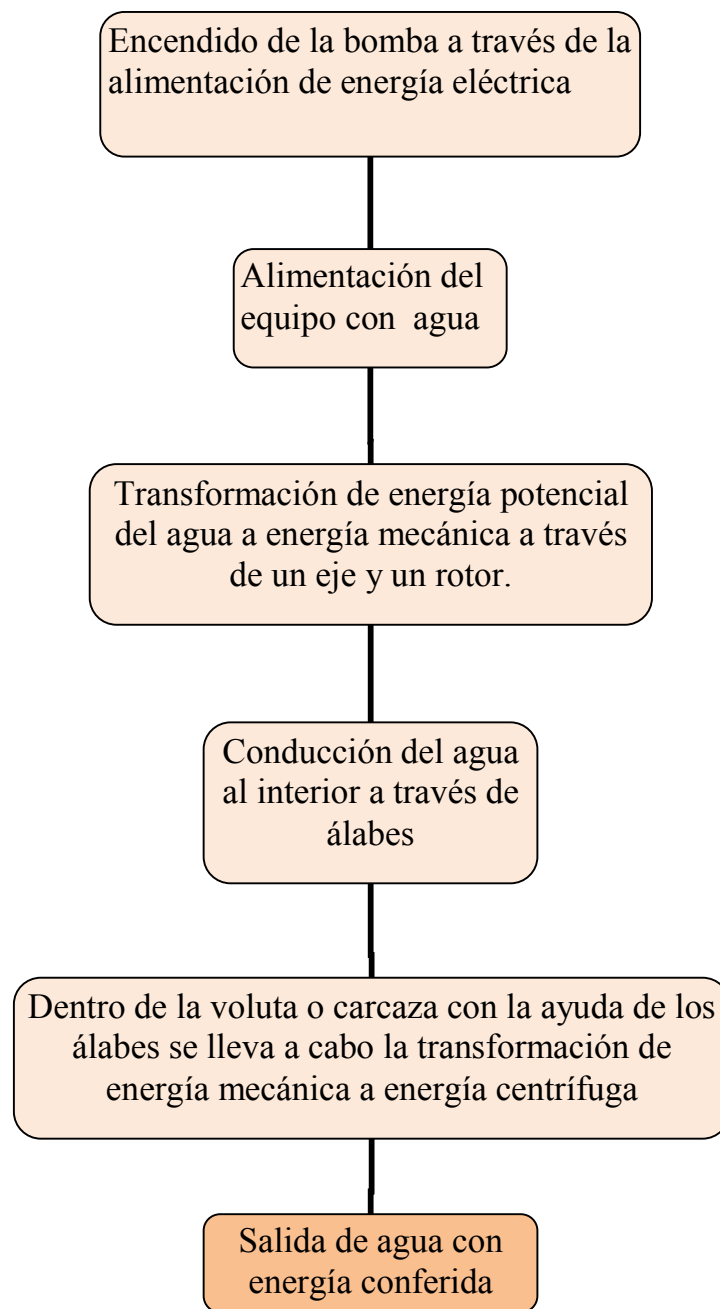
Encendido de la bomba a través de la alimentación de energía eléctrica

Alimentación del equipo con agua

Transformación de energía potencial del agua a energía mecánica a través de un eje y un rotor.

Conducción del agua al interior a través de álabes

Dentro de la voluta o carcaza con la ayuda de los álabes se lleva a cabo la transformación de energía mecánica a energía centrífuga

Salida de agua con energía conferida